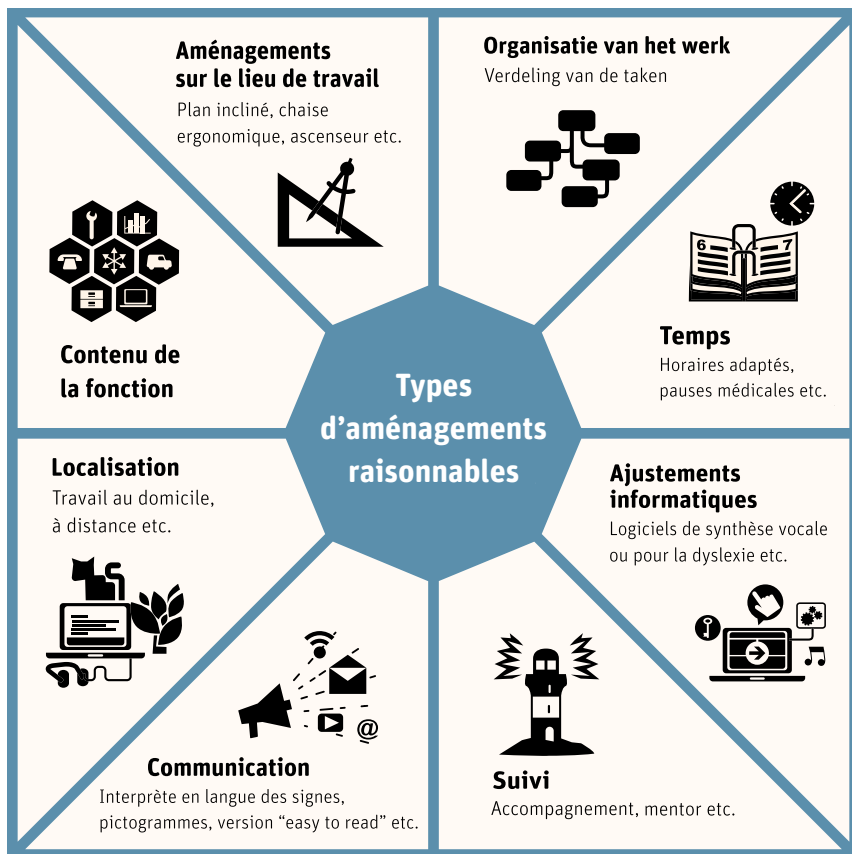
Aménagements sur le lieu de travail
Plan incliné, chaise ergonomique, ascenseur etc.

Organisatie van het werk
Verdeling van de taken

Contenu de la fonction

6

7

Temps
Horaires adaptés, pauses médicales etc.

Types d'aménagements raisonnables

Localisation
Travail au domicile, à distance etc.

Ajustements informatiques
Logiciels de synthèse vocale ou pour la dyslexie etc.

@

Communication
Interprète en langue des signes, pictogrammes, version "easy to read" etc.

Suivi
Accompagnement, mentor etc.